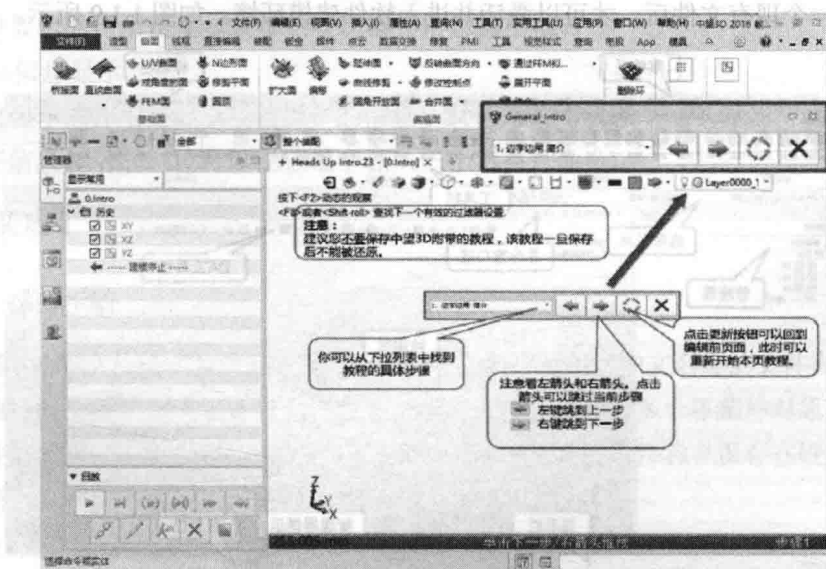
文件(F) 编辑(E) 视图(V) 插入(I) 属性(A) 查询(N) 工具(T) 实用工具(U) 应用(P) 窗口(W) 帮助(H) 中望3D 2016 教...

文件(F) 造型 曲面 线框 直接编辑 钣金 焊件 点云 数据交换 修复 PMI 工具 视觉样式 查询 考核 App 模具

U/V曲面 N边形面 成角度曲面 修剪平面 FEM面 圆顶 基础面 扩大面 偏移 延伸面 曲线修剪 圆角开放面 反转曲面方向 修改控制点 合并面 通过FEM拟... 展开平面 删除环

全部 整个装配

管理器

显示常用

0_Intro
历史
XY
XZ
YZ
---- 建模停止 ----

Heads Up Intro.Z3 - [0_Intro]

按下<F2>动态的观察
<F8>或者<Shift-roll>查找下一个有效的过滤器设置

注意：
建议您不要保存中望3D附带的教程，该教程一旦保存后不能被还原。

Layer0000_1

General_Intro

1. 启学功用 简介

1. 启学功用 简介

你可以从下拉列表中找到教程的具体步骤

注意看左箭头和右箭头。点击箭头可以跳过当前步骤
左键跳到上一步
右键跳到下一步

点击更新按钮可以回到编辑前页面，此时可以重新开始本页教程。

回放

选择命令或实体

单击下一步或右箭头继续